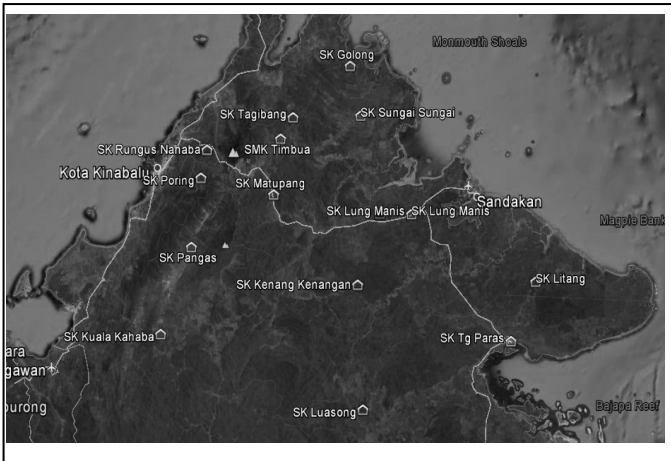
Monmouth Shoals
SK Golong
SK Tagibang
SK Sungai Sungai
SK Rungus Nanaba
SMK Timbua
Kota Kinabalu
SK Poring
SK Matupang
Sandakan
SK Lung Manis
SK Lung Manis
Magpie Bank
SK Pangas
SK Litang
SK Kenang Kenangan
SK Kuala Kahaba
SK Tg Paras
ara
gawan
purong
SK Luasong
Bajapa Reef